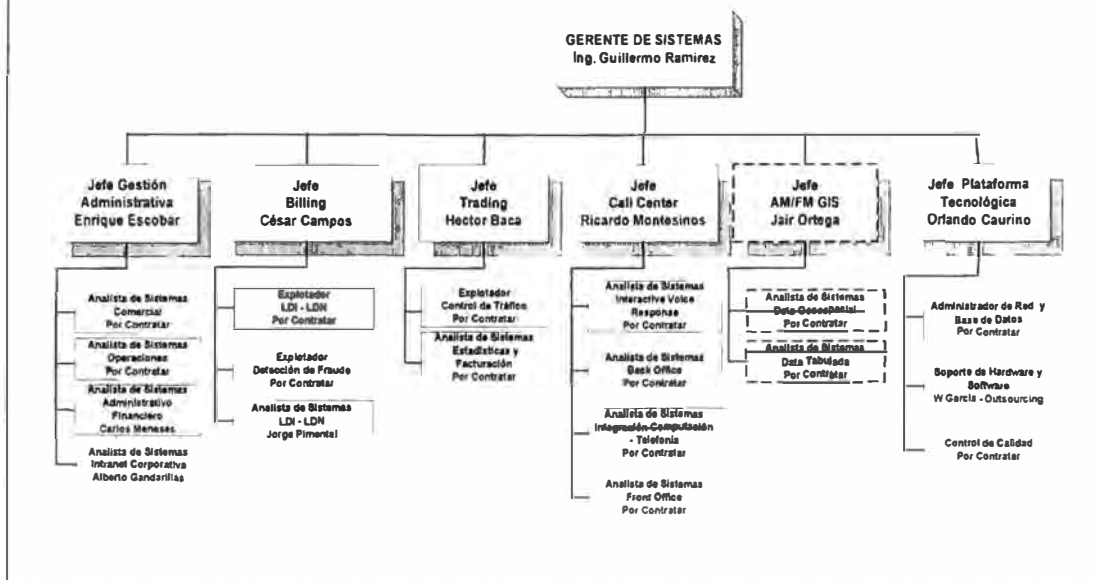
GERENTE DE SISTEMAS
Ing. Guillermo Ramirez

Jefe Gestión Administrativa
Enrique Escobar

Analista de Sistemas Comercial
Por Contratar

Analista de Sistemas Operaciones
Por Contratar

Analista de Sistemas Administrativo Financiero
Carlos Meneses

Analista de Sistemas Intranet Corporativa
Alberto Gandarillas

Jefe
Billing
César Campos

Explotador
LDI - LDN
Por Contratar

Explotador
Detección de Fraude
Por Contratar

Analista de Sistemas
LDI - LDN
Jorge Pimentel

Jefe
Trading
Hector Baca

Explotador
Control de Tráfico
Por Contratar

Analista de Sistemas
Estadísticas y Facturación
Por Contratar

Jefe
Call Center
Ricardo Montesinos

Analista de Sistemas
Interactive Voice Response
Por Contratar

Analista de Sistemas
Back Office
Por Contratar

Analista de Sistemas
Integración Computación - Telefonía
Por Contratar

Analista de Sistemas
Front Office
Por Contratar

Jefe
AM/FM GIS
Jair Ortega

Analista de Sistemas
Data Geoespacial
Por Contratar

Analista de Sistemas
Data Tabulada
Por Contratar

Jefe Plataforma Tecnológica
Orlando Caurino

Administrador de Red y Base de Datos
Por Contratar

Soporte de Hardware y Software
W García - Outsourcing

Control de Calidad
Por Contratar